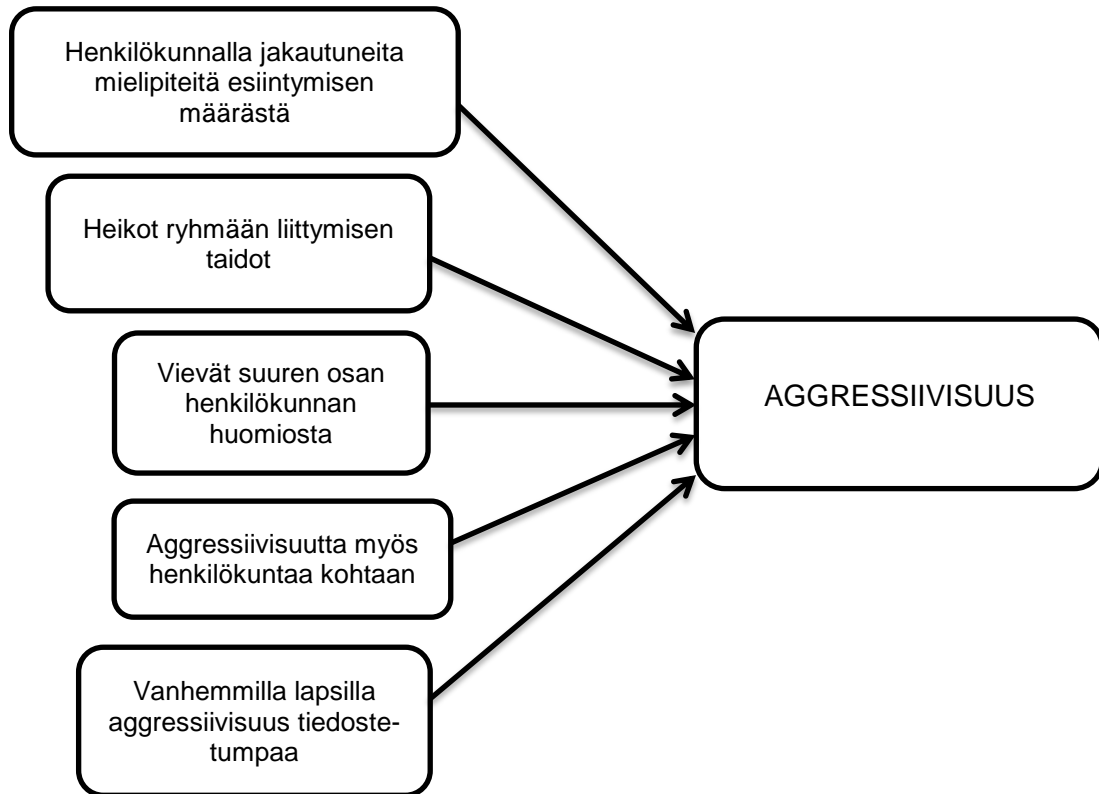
Henkilökunnalla jakautuneita mielipiteitä esiintymisen määrästä

Heikot ryhmään liittymisen taidot

Vievät suuren osan henkilökunnan huomiosta

Aggressiivisuutta myös henkilökuntaa kohtaan

Vanhemmilla lapsilla aggressiivisuus tiedostetumpaa

AGGRESSIIVISUUS